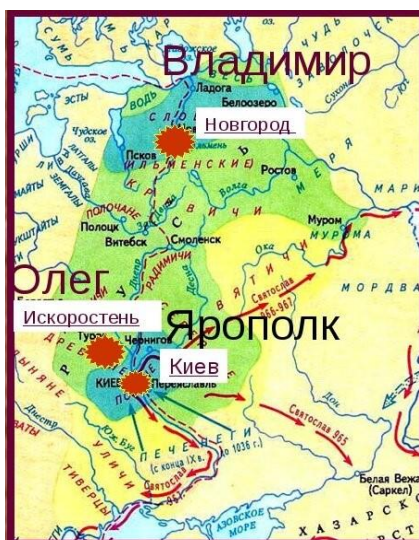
Владимир
СУМЬ
Ладога
Белоозеро
ВОДЬ
ЭСТЫ
Чудское оз.
Новгород
Псков
СЛОВЕНЕ ИЛЬМЕНСКИЕ
Ростов
ЛАТГАЛЫ
ЗЕМГАЛЫ
АЙТЫ
МЕРЯ
КРИВИЧИ
ПОЛОЧАНЕ
Полоцк
Витебск
Смоленск
Волга
Муром
МУРОМА
МАРИ
Ока
Олег
МОРДВА
ВЯТИЧИ
Святослав 966-967
Искоростень
Ярополк
РАДИМИЧИ
Туров
Чернигов
ДРЕВЛЯНЕ
Киев
КИЕВ
Переяславль
ПОЛЯНЕ
Днестр
Святослав 965
Южный Буг
ПЕЧЕНЕГИ
(с конца IX в. до 1036 г.)
УЛИЧИ
ТИВЕРЦЫ
Святослав 967
Белая Вежа (Саркел)
АЗОВСКОЕ МОРЕ
ХАЗАРСК